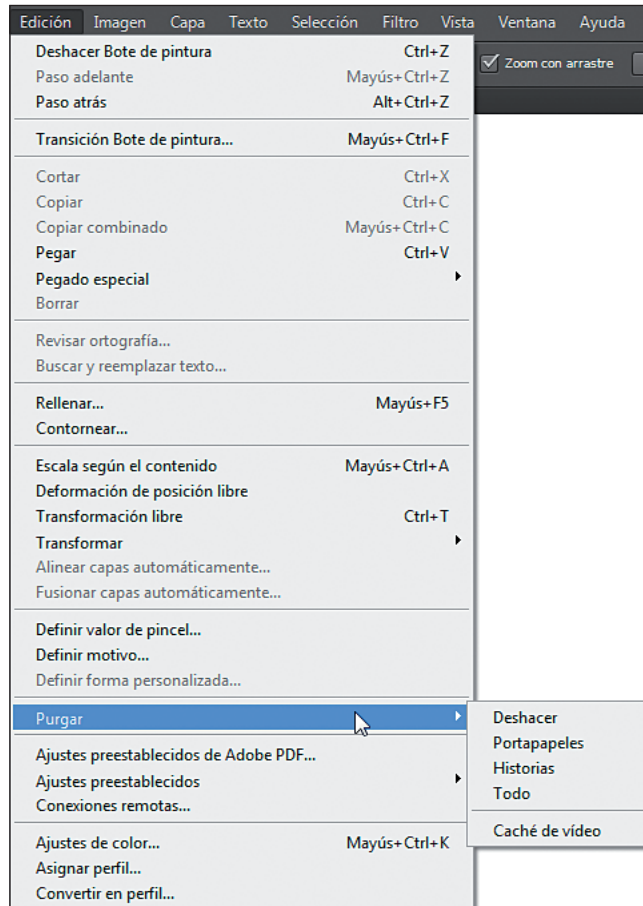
Edición Imagen Capa Texto Selección Filtro Vista Ventana Ayuda

Zoom con arrastre

| | |
|---|---|
| Deshacer Bote de pintura | Ctrl+Z |
| Paso adelante | Mayús+Ctrl+Z |
| Paso atrás | Alt+Ctrl+Z |
| Transición Bote de pintura... | Mayús+Ctrl+F |
| Cortar | Ctrl+X |
| Copiar | Ctrl+C |
| Copiar combinado | Mayús+Ctrl+C |
| Pegar | Ctrl+V |
| Pegado especial | |
| Borrar | |
| Revisar ortografía... | |
| Buscar y reemplazar texto... | |
| Rellenar... | Mayús+F5 |
| Contornear... | |
| Escala según el contenido | Mayús+Ctrl+A |
| Deformación de posición libre | |
| Transformación libre | Ctrl+T |
| Transformar | |
| Alinear capas automáticamente... | |
| Fusionar capas automáticamente... | |
| Definir valor de pincel... | |
| Definir motivo... | |
| Definir forma personalizada... | |
| Purgar | |
| Ajustes preestablecidos de Adobe PDF... | |
| Ajustes preestablecidos | |
| Conexiones remotas... | |
| Ajustes de color... | Mayús+Ctrl+K |
| Asignar perfil... | |
| Convertir en perfil... | |

Deshacer
Portapapeles
Historias
Todo

Caché de vídeo